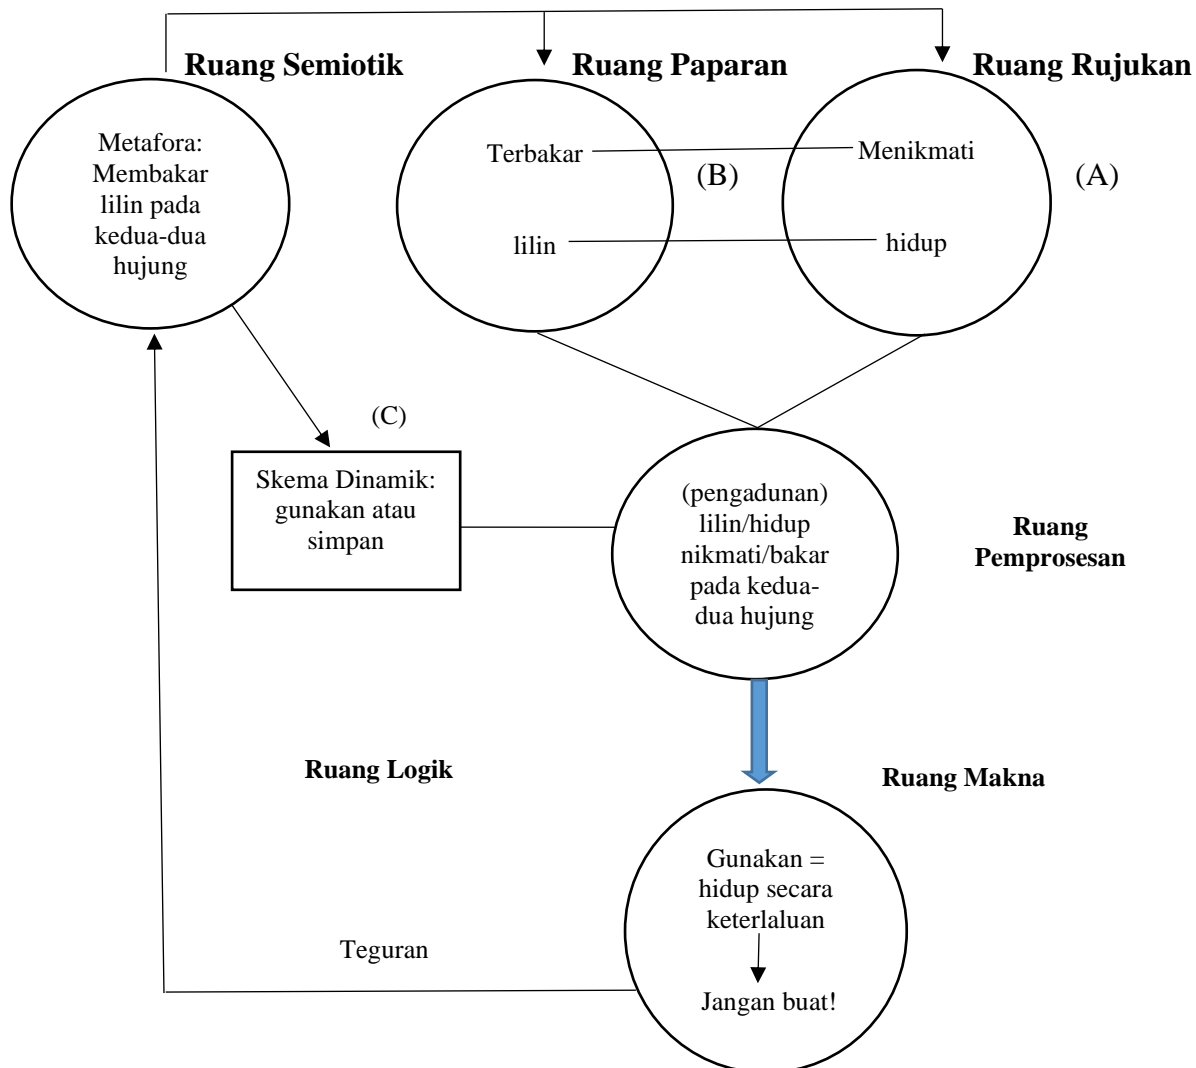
Ruang Semiotik

Ruang Paparan

Ruang Rujukan

Metafora: Membakar lilin pada kedua-dua hujung

Terbakar

Menikmati

(B)

(A)

lilin

hidup

(C)

Skema Dinamik: gunakan atau simpan

(pengadunan) lilin/hidup nikmati/bakar pada kedua-dua hujung

Ruang Pemprosesan

Ruang Logik

Ruang Makna

Gunakan = hidup secara keterlaluan

Jangan buat!

Teguran